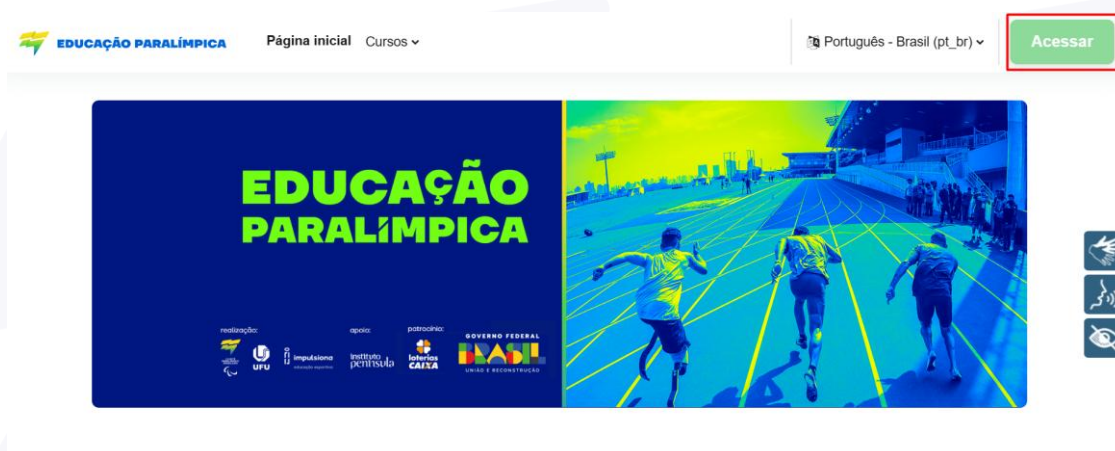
EDUCAÇÃO PARALÍMPICA

Página inicial Cursos

Português - Brasil (pt_br)

Acessar

EDUCAÇÃO PARALÍMPICA

realização:

UFU

impulsiona educação esportiva

apoio:

Instituto península

patrocínio:

loterias CAIXA

GOVERNO FEDERAL BRASIL UNIÃO E RECONSTRUÇÃO